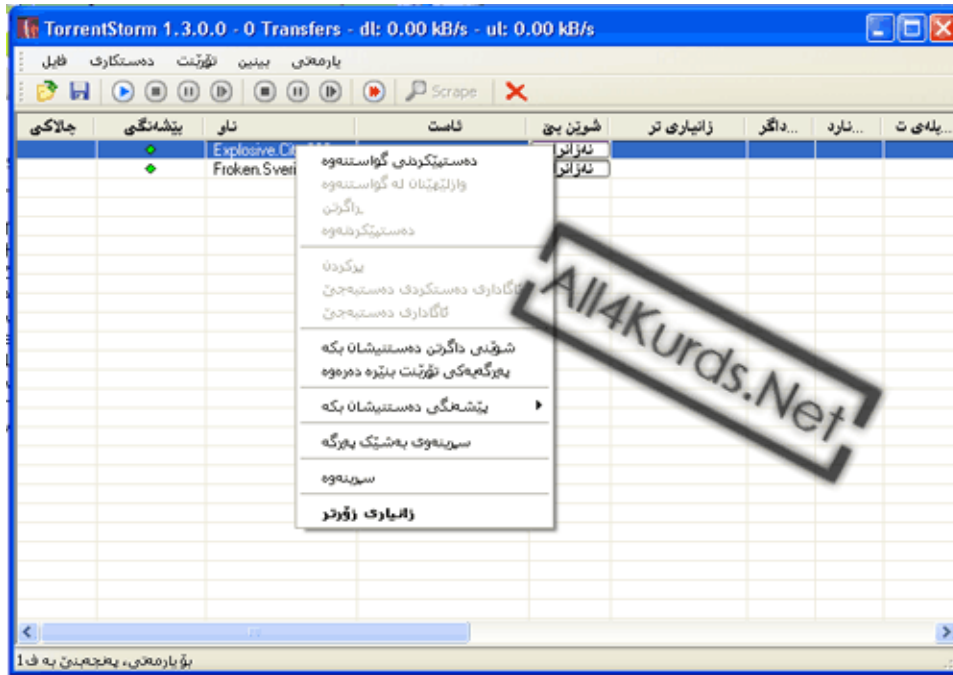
TorrentStorm 1.3.0.0 - 0 Transfers - dl: 0.00 kB/s - ul: 0.00 kB/s

فایل دەستکاری تۆڕێنت بینین یارمەتی

Scrape

| چالاکی | پێشەنگی | ناو | ئاست | شوێن بۆ | زانیاری تر | ...داگر | ...نارد | ...پلەی ت |
|---|---|---|---|---|---|---|---|---|
| | | Explosive.Cit | | نەزانرا | | | | |
| | | Froken.Sveri | | نەزانرا | | | | |

دەستپێکردنی گواستنەوە
وازلێهێنان لە گواستنەوە
ڕاگرتن
دەستپێکردنەوە

پڕکردن
ئاگاداری دەستکردی دەستبەجێ
ئاگاداری دەستبەجێ

شوێنی داگرتن دەستنیشان بکە
پەڕگەیەکی تۆڕێنت بنێرە دەرەوە

پێشەنگی دەستنیشان بکە

سڕینەوەی بەشێک پەڕگە

سڕینەوە

زانیاری زۆرتر

All4Kurds.Net

بۆ یارمەتی، پەنجەبنێ بە ف1